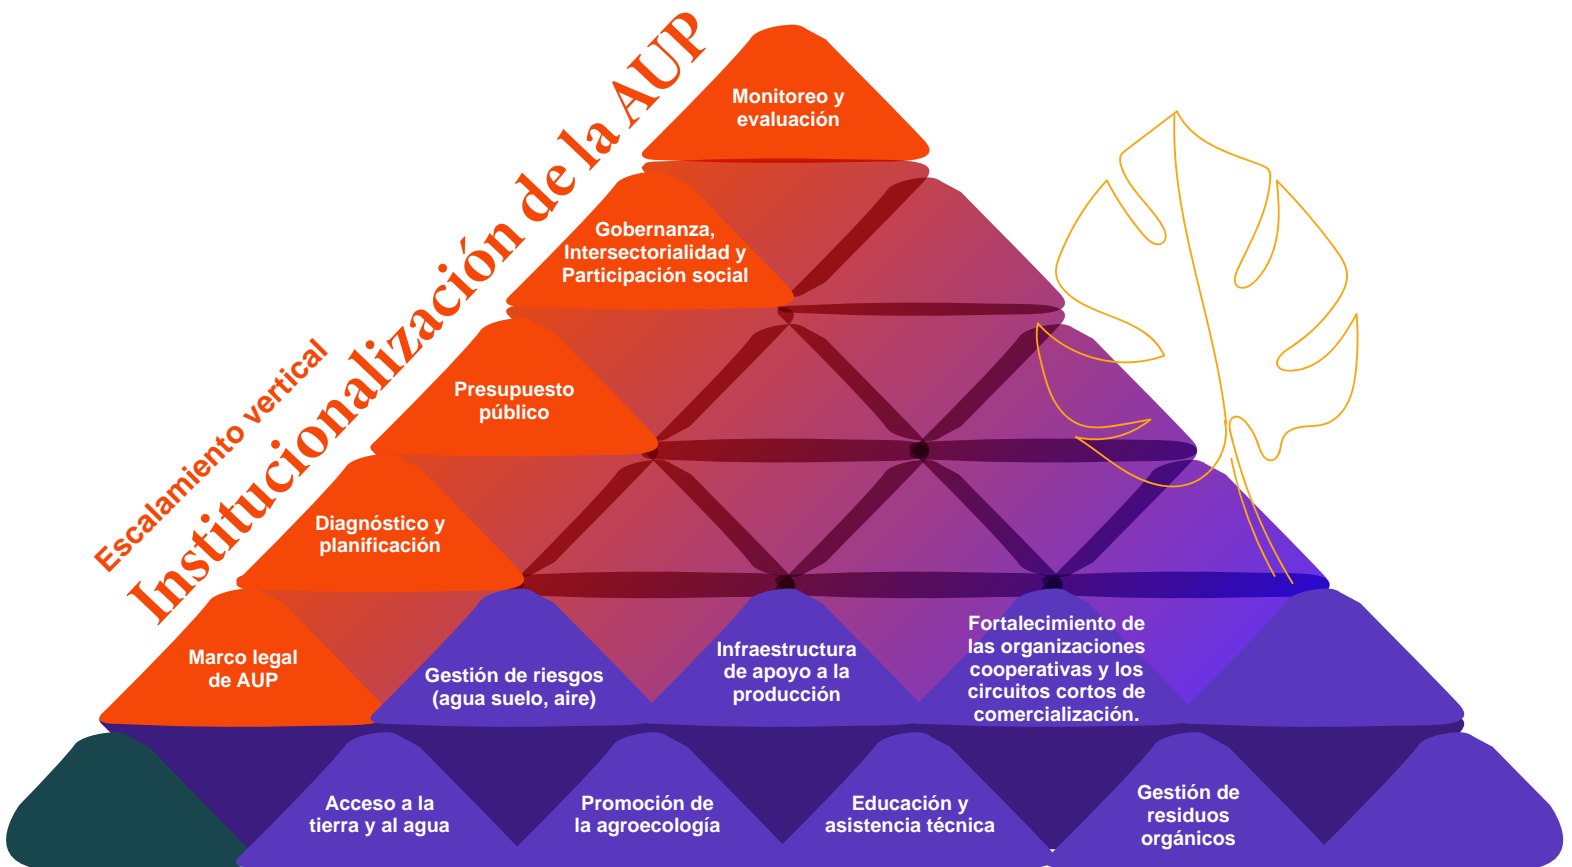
Institucionalización de la AUP

Escalamiento vertical

Monitoreo y evaluación

Gobernanza, Intersectorialidad y Participación social

Presupuesto público

Diagnóstico y planificación

Marco legal de AUP

Gestión de riesgos (agua suelo, aire)

Infraestructura de apoyo a la producción

Fortalecimiento de las organizaciones cooperativas y los circuitos cortos de comercialización.

Acceso a la tierra y al agua

Promoción de la agroecología

Educación y asistencia técnica

Gestión de residuos orgánicos